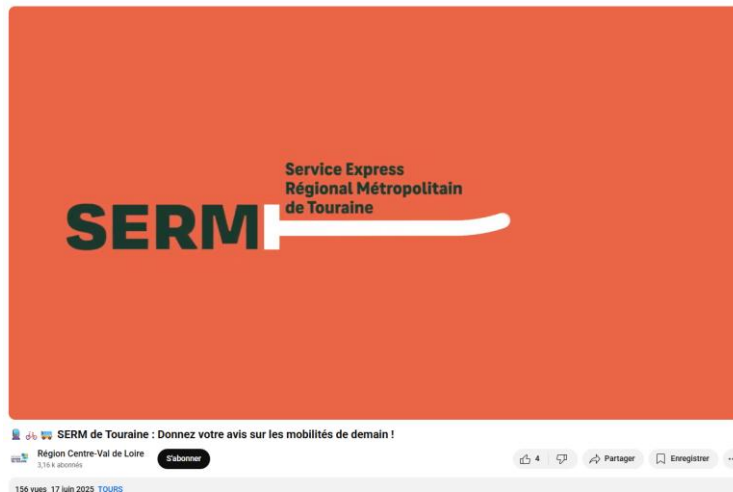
Service Express Régional Métropolitain de Touraine

SERM

🚆 🚲 🚌 SERM de Touraine : Donnez votre avis sur les mobilités de demain !

Région Centre-Val de Loire
3,16 k abonnés

S'abonner

4

Partager

Enregistrer

156 vues 17 juin 2025 TOURS